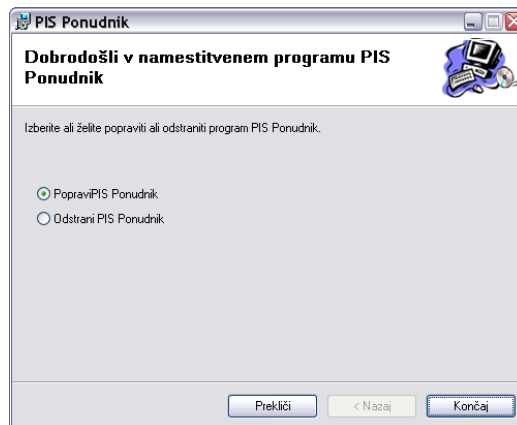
PIS Ponudnik

Dobrodošli v namestitvenem programu PIS Ponudnik

Izberite ali želite popraviti ali odstraniti program PIS Ponudnik.

PopraviPIS Ponudnik

Odstrani PIS Ponudnik

Prekliči

< Nazaj

Končaj